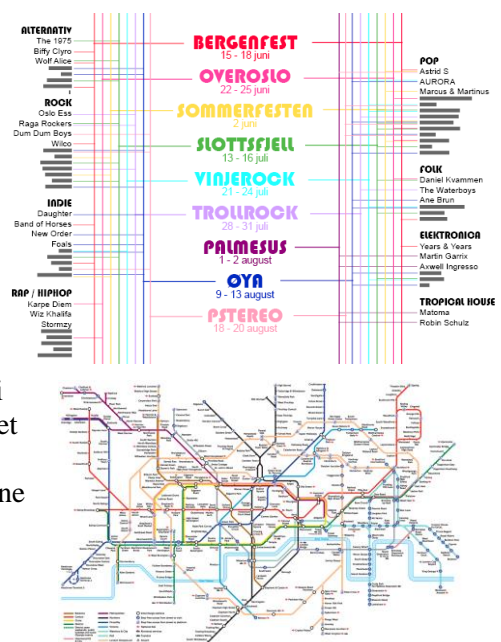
ALTERNATIV
The 1975
Biffy Clyro
Wolf Alice

ROCK
Oslo Ess
Raga Rockers
Dum Dum Boys
Wilco

INDIE
Daughter
Band of Horses
New Order
Foals

RAP / HIPHOP
Karpe Diem
Wiz Khalifa
Stormzy

BERGENFEST
15 - 18 juni
OVEROSLO
22 - 25 juni
SOMMERFESTEN
2 juni
SLOTTSFJELL
13 - 16 juli
VINJEROCK
21 - 24 juli
TROLLROCK
28 - 31 juli
PALMESUS
1 - 2 august
ØYA
9 - 13 august
PSTEREO
18 - 20 august

POP
Astrid S
AURORA
Marcus & Martinus

FOLK
Daniel Kvammen
The Waterboys
Ane Brun

ELEKTRONICA
Years & Years
Martin Garrix
Axwell Ingresso

TROPICAL HOUSE
Matoma
Robin Schulz

i
et
ne